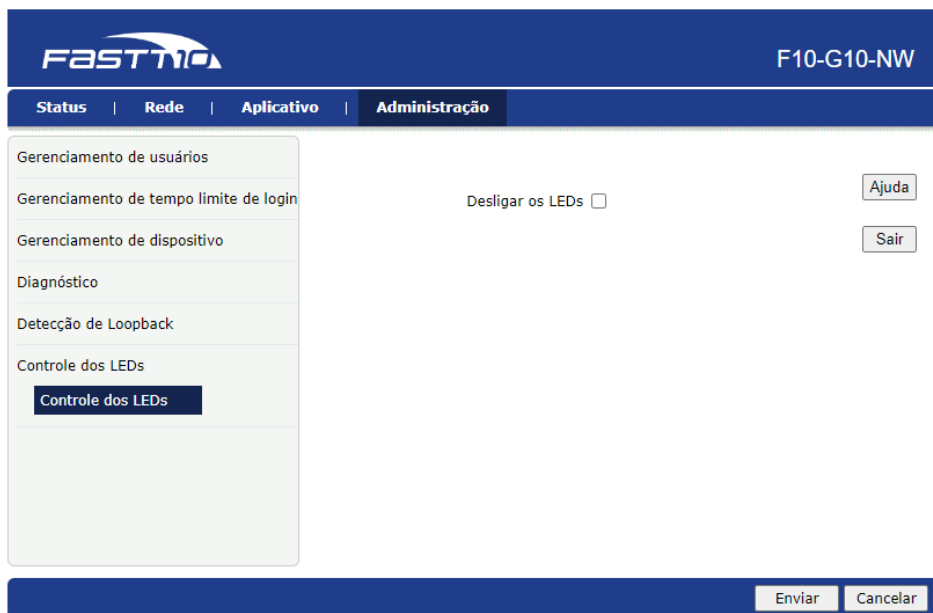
FASTNIO

F10-G10-NW

Status | Rede | Aplicativo | Administração

Gerenciamento de usuários

Gerenciamento de tempo limite de login

Gerenciamento de dispositivo

Diagnóstico

Detecção de Loopback

Controle dos LEDs

Controle dos LEDs

Desligar os LEDs

Ajuda

Sair

Enviar

Cancelar